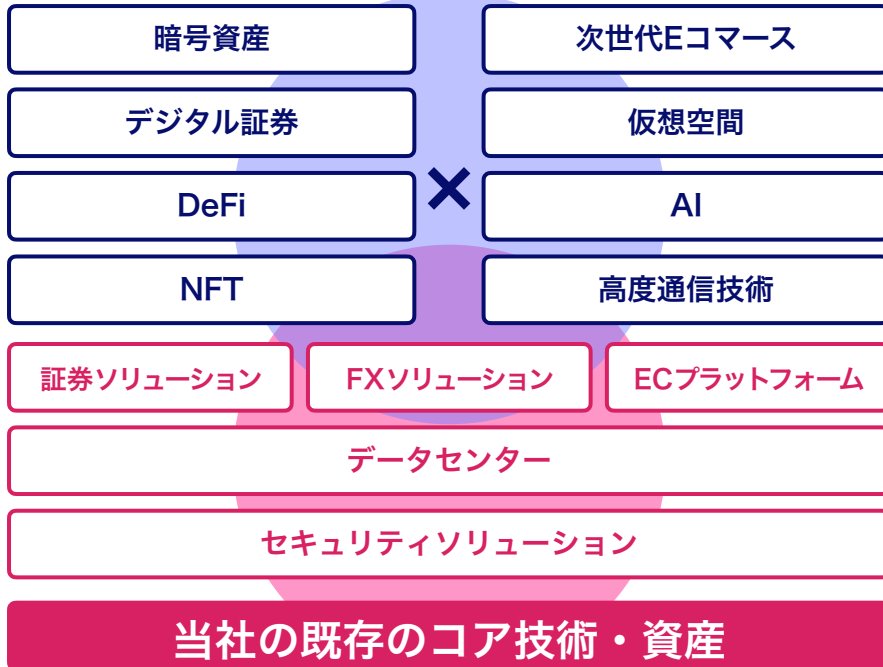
暗号資産

次世代Eコマース

デジタル証券

仮想空間

DeFi

×

AI

NFT

高度通信技術

証券ソリューション

FXソリューション

ECプラットフォーム

データセンター

セキュリティソリューション

当社の既存のコア技術・資産